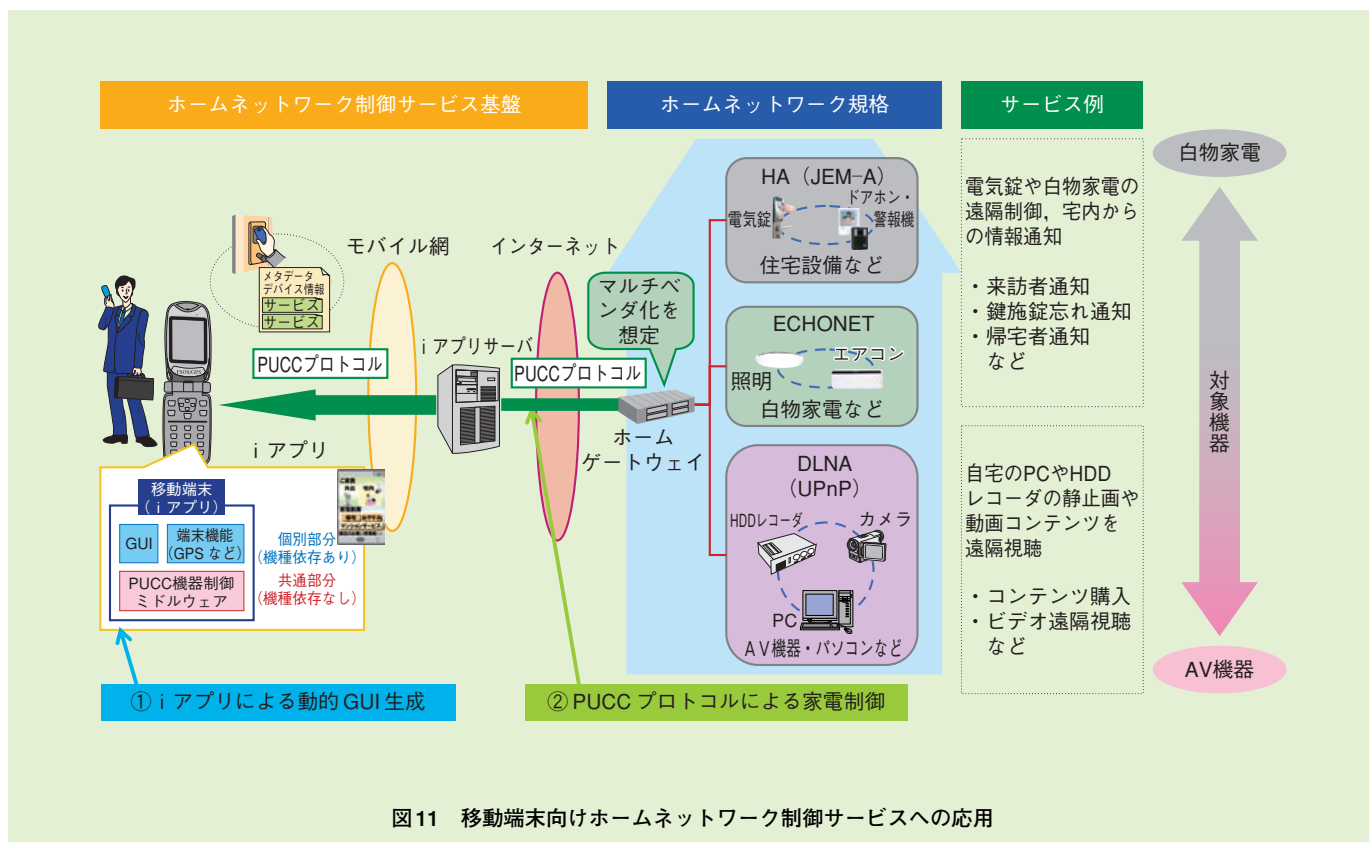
ホームネットワーク制御サービス基盤

ホームネットワーク規格

サービス例

白物家電

メタデータ
デバイス情報
サービス
サービス

モバイル網

インターネット

マルチベンダ化を想定

HA（JEM−A）
電気錠
ドアホン・警報機
住宅設備など

電気錠や白物家電の遠隔制御，宅内からの情報通知

・来訪者通知
・鍵施錠忘れ通知
・帰宅者通知
など

ECHONET
照明
エアコン
白物家電など

PUCCプロトコル

iアプリサーバ

PUCCプロトコル

ホーム
ゲートウェイ

iアプリ

DLNA
（UPnP）
HDDレコーダ
カメラ
PC
AV機器・パソコンなど

対象機器

移動端末
（iアプリ）
GUI
端末機能
（GPSなど）
個別部分
（機種依存あり）
PUCC機器制御
ミドルウェア
共通部分
（機種依存なし）

自宅のPCやHDDレコーダの静止画や動画コンテンツを遠隔視聴

・コンテンツ購入
・ビデオ遠隔視聴
など

AV機器

①iアプリによる動的GUI生成

②PUCCプロトコルによる家電制御

図11　移動端末向けホームネットワーク制御サービスへの応用